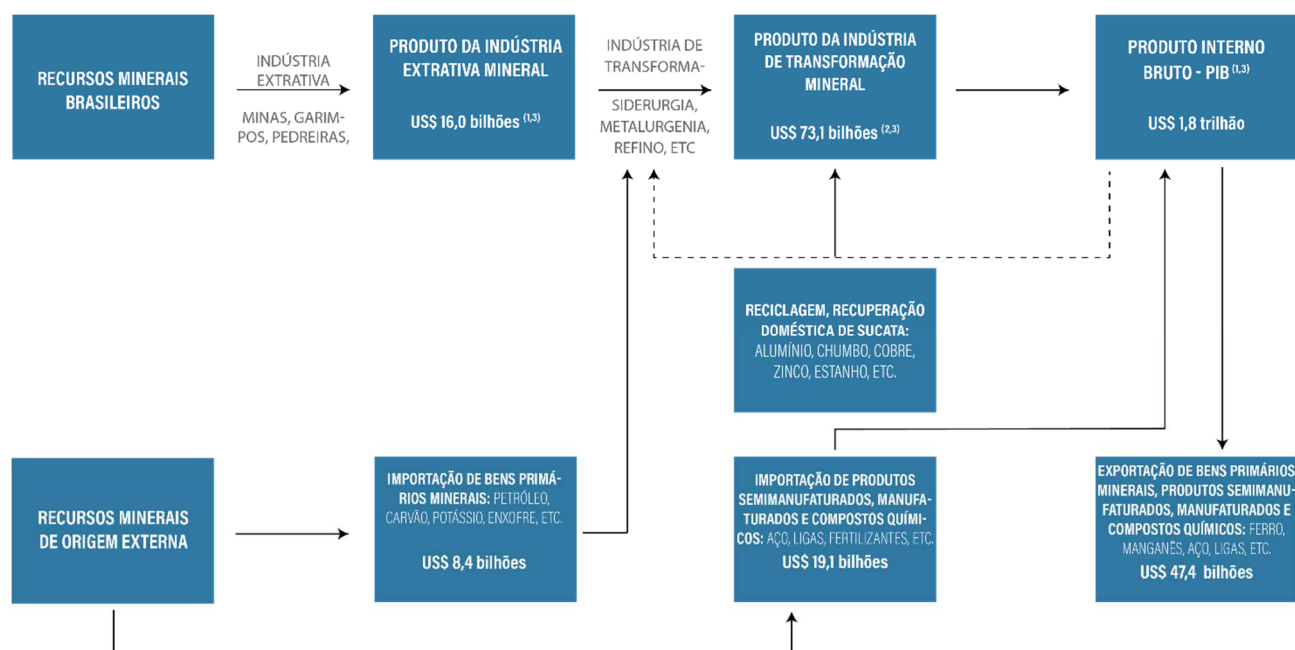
RECURSOS MINERAIS BRASILEIROS

INDÚSTRIA EXTRATIVA

MINAS, GARIMPOS, PEDREIRAS,

PRODUTO DA INDÚSTRIA EXTRATIVA MINERAL

US$ 16,0 bilhões $^{(1,3)}$

INDÚSTRIA DE TRANSFORMA-

SIDERURGIA, METALURGENIA, REFINO, ETC

PRODUTO DA INDÚSTRIA DE TRANSFORMAÇÃO MINERAL

US$ 73,1 bilhões $^{(2,3)}$

PRODUTO INTERNO BRUTO - PIB $^{(1,3)}$

US$ 1,8 trilhão

RECICLAGEM, RECUPERAÇÃO DOMÉSTICA DE SUCATA: ALUMÍNIO, CHUMBO, COBRE, ZINCO, ESTANHO, ETC.

RECURSOS MINERAIS DE ORIGEM EXTERNA

IMPORTAÇÃO DE BENS PRIMÁRIOS MINERAIS: PETRÓLEO, CARVÃO, POTÁSSIO, ENXOFRE, ETC.

US$ 8,4 bilhões

IMPORTAÇÃO DE PRODUTOS SEMIMANUFATURADOS, MANUFATURADOS E COMPOSTOS QUÍMICOS: AÇO, LIGAS, FERTILIZANTES, ETC.

US$ 19,1 bilhões

EXPORTAÇÃO DE BENS PRIMÁRIOS MINERAIS, PRODUTOS SEMIMANUFATURADOS, MANUFATURADOS E COMPOSTOS QUÍMICOS: FERRO, MANGANÊS, AÇO, LIGAS, ETC.

US$ 47,4 bilhões